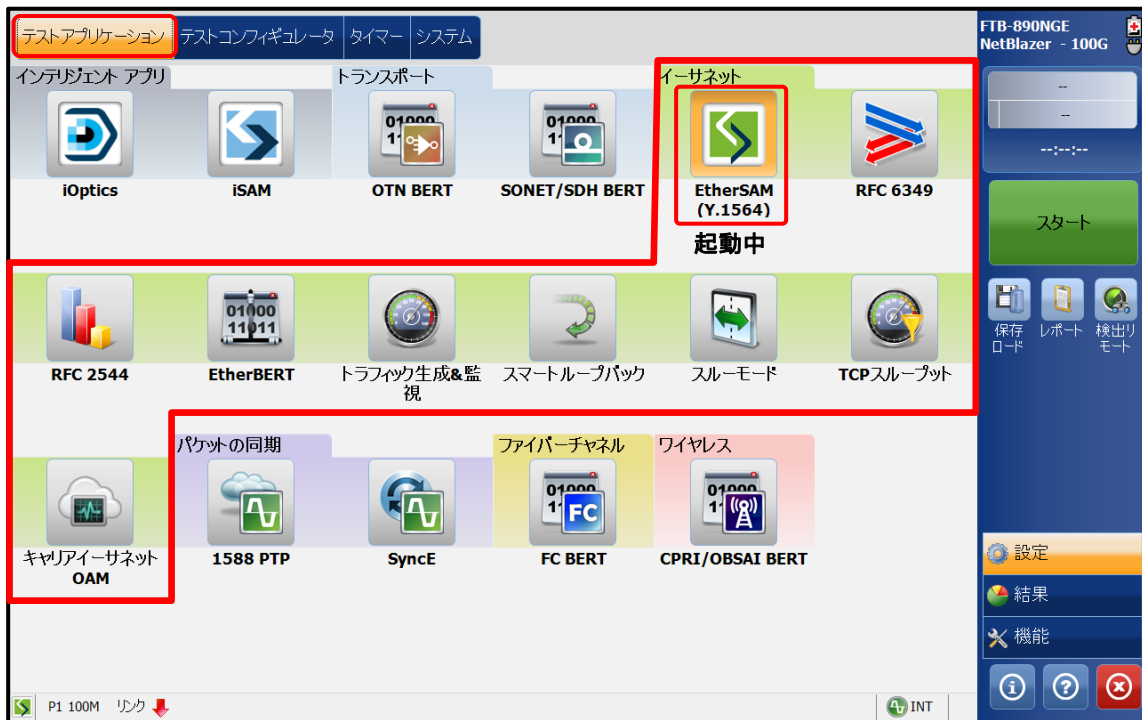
テストアプリケーション テストコンフィギュレータ タイマー システム

インテリジェント アプリ
iOptics
iSAM

トランスポート
OTN BERT
SONET/SDH BERT

イーサネット
EtherSAM (Y.1564)
起動中
RFC 6349
RFC 2544
EtherBERT
トラフィック生成&監視
スマートループバック
スルーモード
TCPスループット
キャリアイーサネット OAM

パケットの同期
1588 PTP
SyncE

ファイバーチャネル
FC BERT

ワイヤレス
CPRI/OBSAI BERT

FTB-890NGE
NetBlazer - 100G

--
--
--:--:--

スタート

保存 ロード
レポート
検出リモート

設定
結果
機能

P1 100M リンク
INT